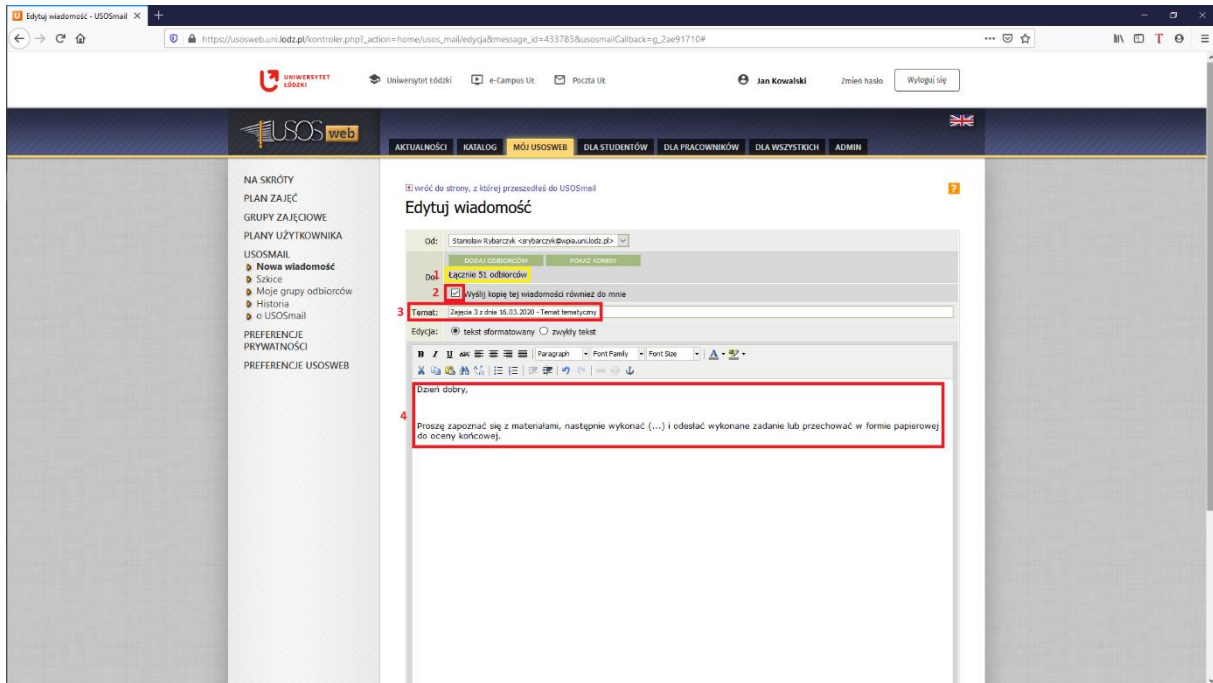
Edytuj wiadomość - USOSmail ×

https://usosweb.uni.lodz.pl/kontroler.php?_action=home/usos_mail/edycja&message_id=433783&usosmailCallback=g_2ae91710#

UNIWERSYTET ŁÓDZKI
Uniwersytet Łódzki
e-Campus UŁ
Poczta UŁ
Jan Kowalski
Zmień hasło
Wyloguj się

USOS web

AKTUALNOŚCI KATALOG MÓJ USOSWEB DLA STUDENTÓW DLA PRACOWNIKÓW DLA WSZYSTKICH ADMIN

NA SKRÓTY
PLAN ZAJĘĆ
GRUPY ZAJĘCIOWE
PLANY UŻYTKOWNIKA
USOSMAIL
Nowa wiadomość
Szkice
Moje grupy odbiorców
Historia
o USOSmail
PREFERENCJE PRYWATNOŚCI
PREFERENCJE USOSWEB

wróć do strony, z której przeszedłeś do USOSmail

Edytuj wiadomość

Od: Stanisław Rybarczyk <srybarczyk@wpia.uni.lodz.pl>

DODAJ ODBIORCÓW POKAŻ ADRESY

Do: 1 Łącznie 51 odbiorców

2 Wyślij kopię tej wiadomości również do mnie

3 Temat: Zajęcia 3 z dnia 16.03.2020 - Temat tematyczny

Edycja: tekst sformatowany zwykły tekst

Paragraph Font Family Font Size

4

Dzień dobry,

Proszę zapoznać się z materiałami, następnie wykonać (...) i odesłać wykonane zadanie lub przechować w formie papierowej do oceny końcowej.